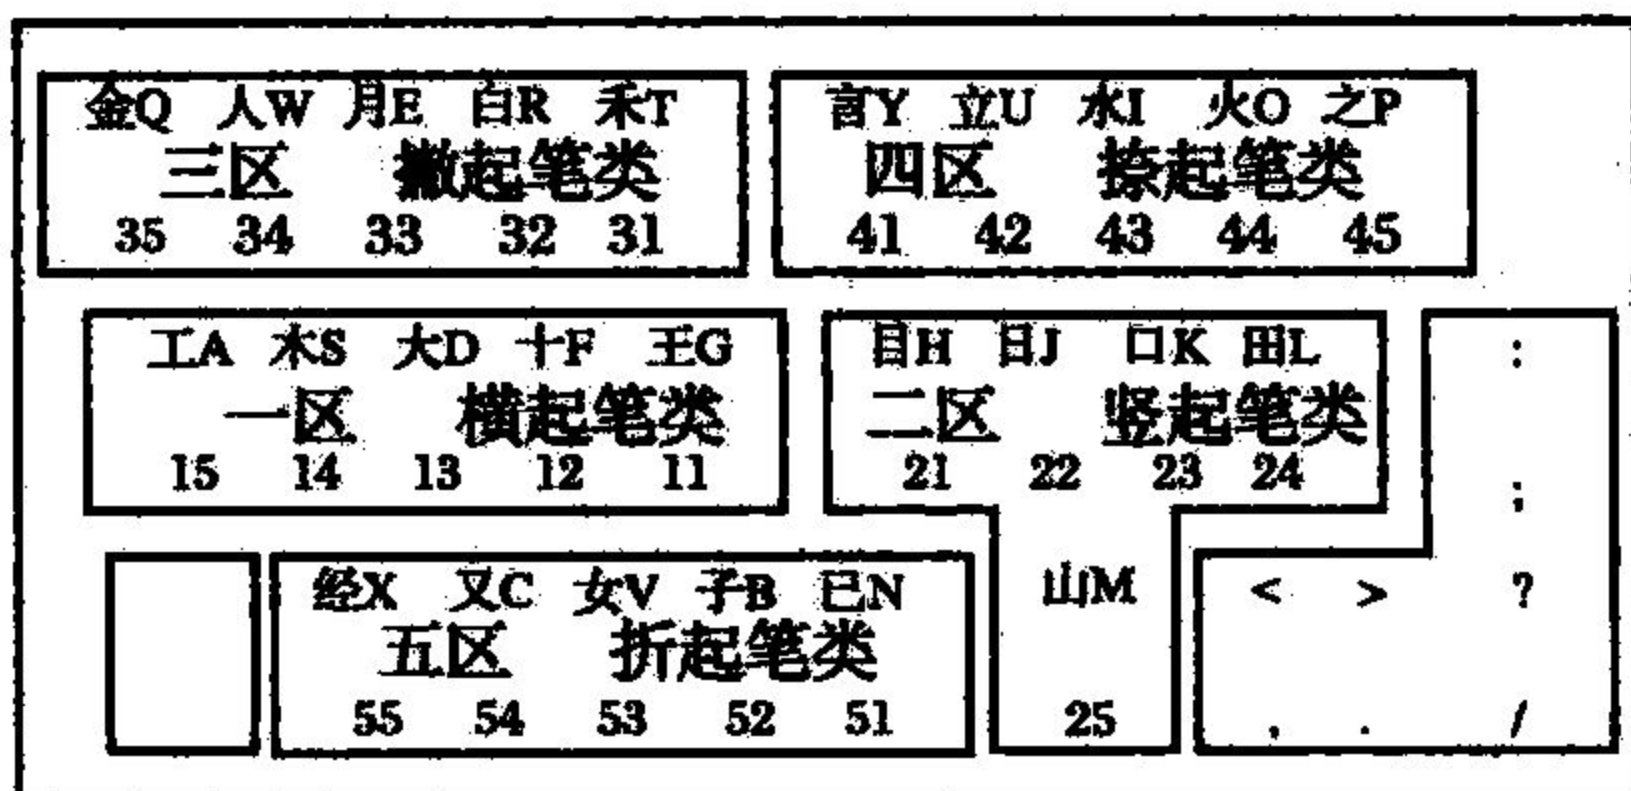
金Q 人W 月E 白R 禾T
三区 撇起笔类
35 34 33 32 31

言Y 立U 水I 火O 之P
四区 捺起笔类
41 42 43 44 45

工A 木S 大D 十F 王G
一区 横起笔类
15 14 13 12 11

目H 日J 口K 田L
二区 竖起笔类
21 22 23 24

:
;

纟X 又C 女V 子B 已N
五区 折起笔类
55 54 53 52 51

山M
25

< > ?
, . /